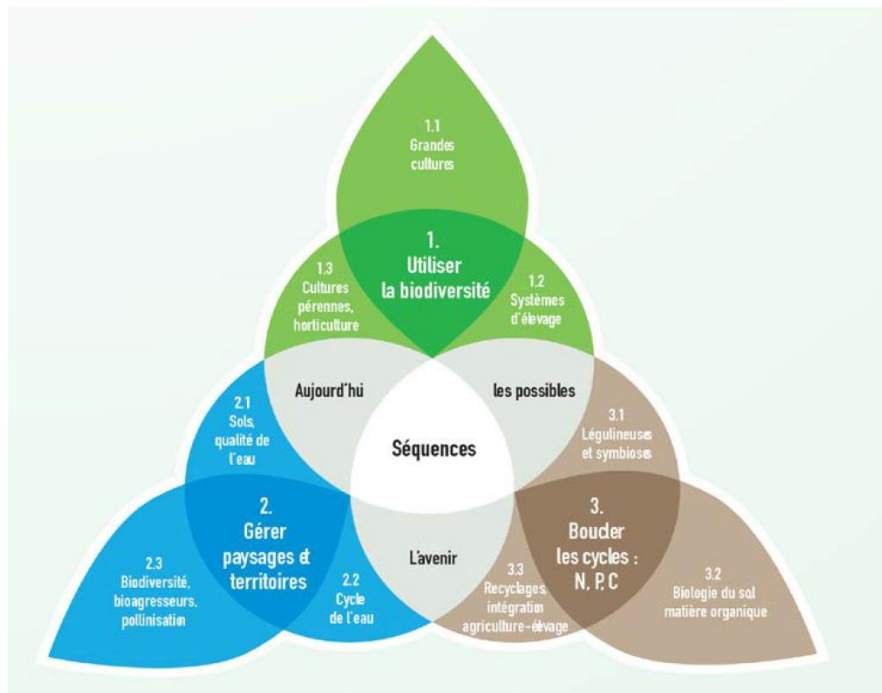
1.1
Grandes cultures

1.
Utiliser la biodiversité

1.3
Cultures pérennes, horticulture

1.2
Systèmes d'élevage

Aujourd'hui

les possibles

2.1
Sols, qualité de l'eau

Séquences

3.1
Légulineuses et symbioses

2.
Gérer paysages et territoires

L'avenir

3.
Boucler les cycles : N, P, C

2.3
Biodiversité, bioagresseurs, pollinisation

2.2
Cycle de l'eau

3.3
Recyclages, intégration agriculture-élevage

3.2
Biologie du sol matière organique